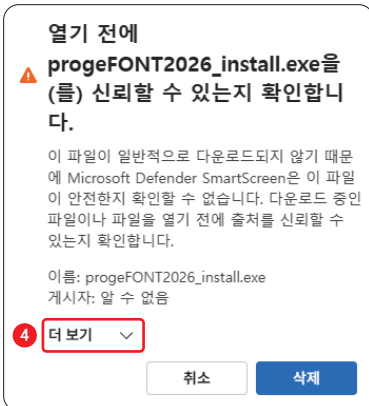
열기 전에 progeFONT2026_install.exe을(를) 신뢰할 수 있는지 확인합니다.

이 파일이 일반적으로 다운로드되지 않기 때문에 Microsoft Defender SmartScreen은 이 파일이 안전한지 확인할 수 없습니다. 다운로드 중인 파일이나 파일을 열기 전에 출처를 신뢰할 수 있는지 확인합니다.

이름: progeFONT2026_install.exe
게시자: 알 수 없음

4 더 보기

취소 삭제